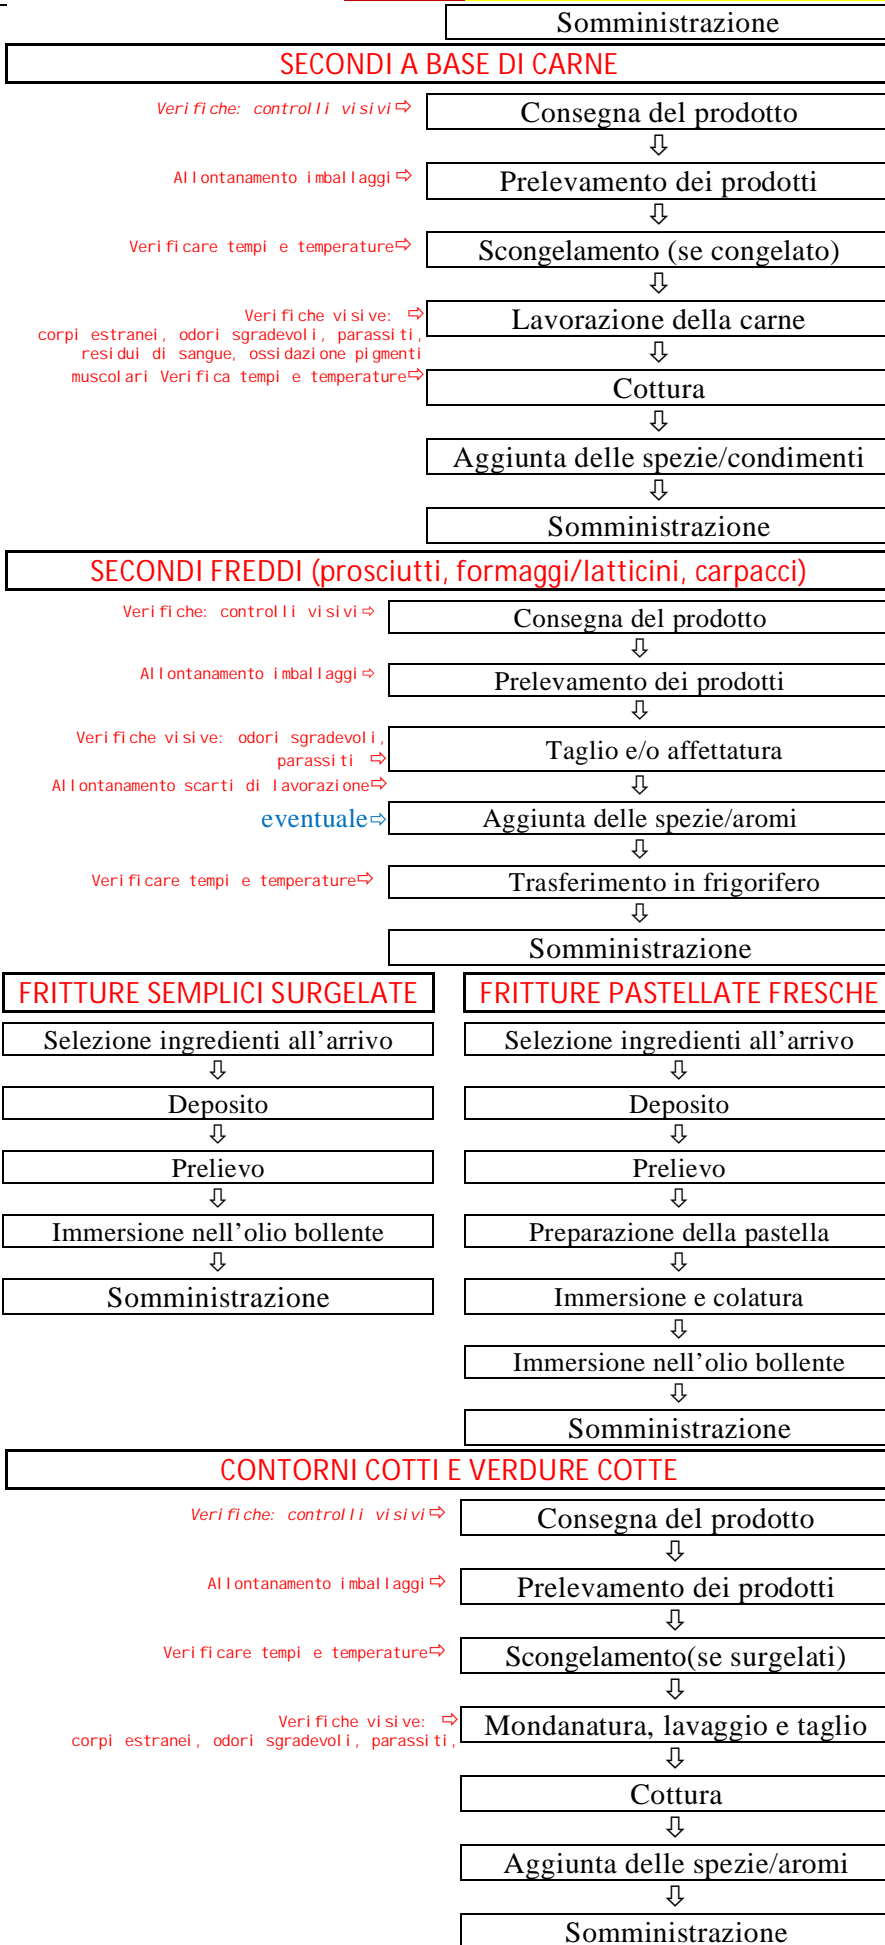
Somministrazione

SECONDI A BASE DI CARNE

Verifiche: controlli visivi ⇨ Consegna del prodotto
⇩
Allontanamento imballaggi ⇨ Prelevamento dei prodotti
⇩
Verificare tempi e temperature ⇨ Scongelamento (se congelato)
⇩
Verifiche visive: corpi estranei, odori sgradevoli, parassiti, residui di sangue, ossidazione pigmenti muscolari ⇨ Lavorazione della carne
⇩
Verifica tempi e temperature ⇨ Cottura
⇩
Aggiunta delle spezie/condimenti
⇩
Somministrazione

SECONDI FREDDI (prosciutti, formaggi/latticini, carpacci)

Verifiche: controlli visivi ⇨ Consegna del prodotto
⇩
Allontanamento imballaggi ⇨ Prelevamento dei prodotti
⇩
Verifiche visive: odori sgradevoli, parassiti ⇨ Taglio e/o affettatura
Allontanamento scarti di lavorazione ⇨
⇩
eventuale ⇨ Aggiunta delle spezie/aromi
⇩
Verificare tempi e temperature ⇨ Trasferimento in frigorifero
⇩
Somministrazione

FRITTURE SEMPLICI SURGELATE

Selezione ingredienti all'arrivo
⇩
Deposito
⇩
Prelievo
⇩
Immersione nell'olio bollente
⇩
Somministrazione

FRITTURE PASTELLATE FRESCHE

Selezione ingredienti all'arrivo
⇩
Deposito
⇩
Prelievo
⇩
Preparazione della pastella
⇩
Immersione e colatura
⇩
Immersione nell'olio bollente
⇩
Somministrazione

CONTORNI COTTI E VERDURE COTTE

Verifiche: controlli visivi ⇨ Consegna del prodotto
⇩
Allontanamento imballaggi ⇨ Prelevamento dei prodotti
⇩
Verificare tempi e temperature ⇨ Scongelamento(se surgelati)
⇩
Verifiche visive: corpi estranei, odori sgradevoli, parassiti, ⇨ Mondanatura, lavaggio e taglio
⇩
Cottura
⇩
Aggiunta delle spezie/aromi
⇩
Somministrazione